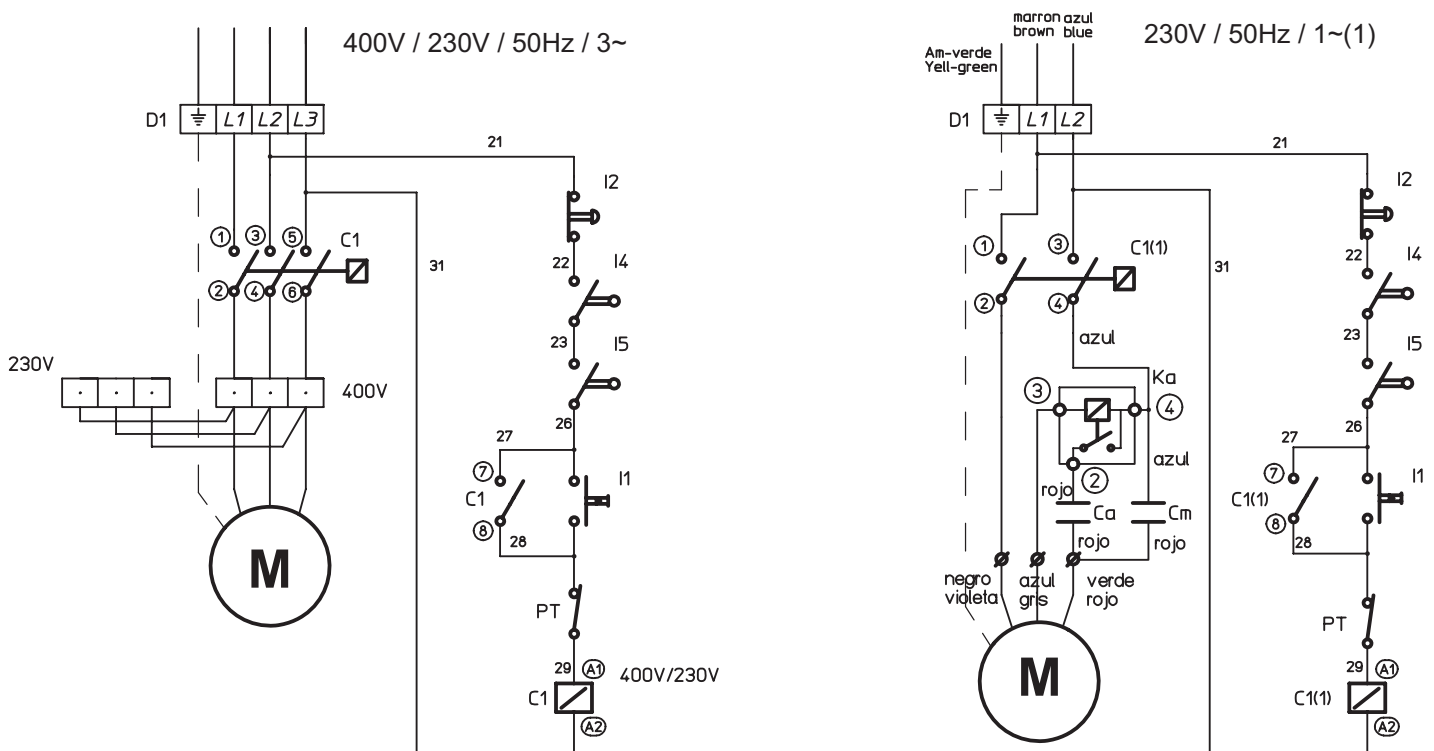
400V / 230V / 50Hz / 3~

D1 $\frac{\underline{\,\,}}{=}$ L1 L2 L3

21

I2

31

① ③ ⑤ C1

② ④ ⑥

22

I4

23

I5

230V

400V

26

27

⑦

C1

⑧

28

I1

M

PT

29 A1

C1

A2

400V/230V

marron azul
brown blue

Am-verde
Yell-green

230V / 50Hz / 1~(1)

D1 $\frac{\underline{\,\,}}{=}$ L1 L2

21

I2

① ③ C1(1)

31

22

I4

② ④

azul

23

I5

Ka

③ ④

26

27

azul

⑦

C1(1)

⑧

I1

rojo ②

Ca

Cm

28

rojo

rojo

negro
violeta

azul
gris

verde
rojo

PT

M

29 A1

C1(1)

A2